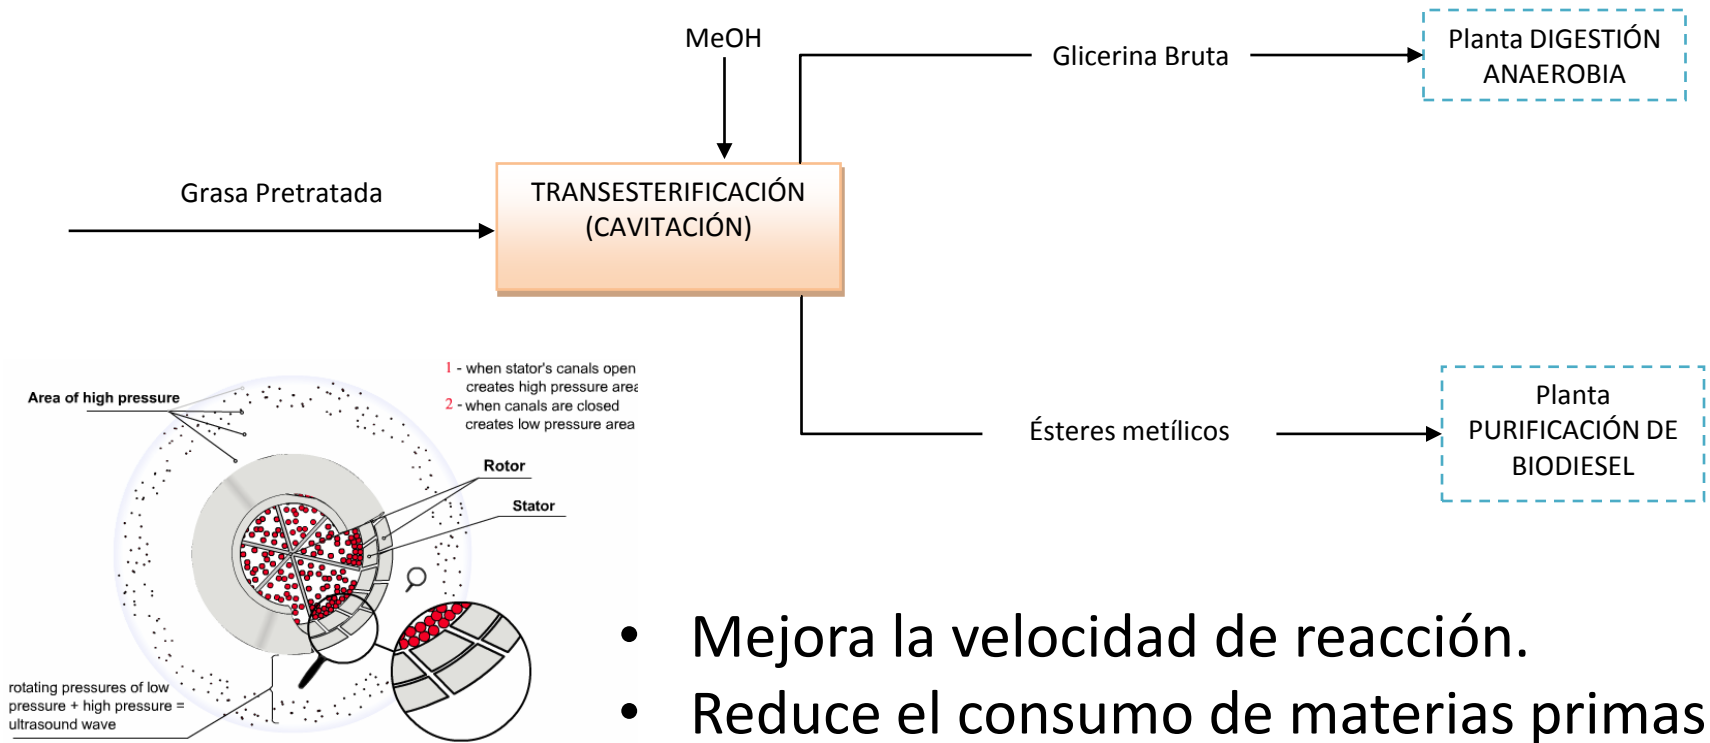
MeOH

Glicerina Bruta

Planta DIGESTIÓN ANAEROBIA

Grasa Pretratada

TRANSESTERIFICACIÓN (CAVITACIÓN)

Ésteres metílicos

Planta PURIFICACIÓN DE BIODIESEL

Area of high pressure

1 - when stator's canals open creates high pressure area
2 - when canals are closed creates low pressure area

Rotor

Stator

rotating pressures of low pressure + high pressure = ultrasound wave

• Mejora la velocidad de reacción.
• Reduce el consumo de materias primas